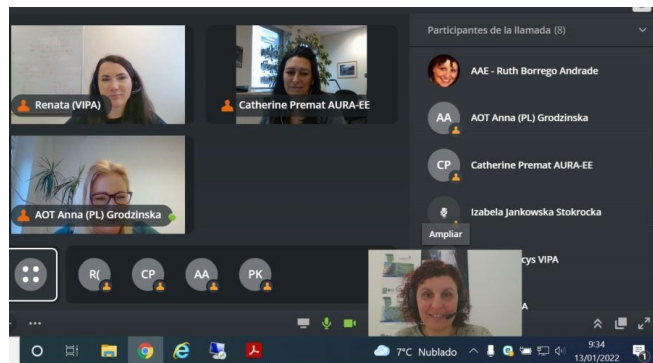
Renata (VIPA)

Catherine Premat AURA-EE

AOT Anna (PL) Grodzinska

R(

CP

AA

PK

Participantes de la llamada (8)

AAE - Ruth Borrego Andrade

AA

AOT Anna (PL) Grodzinska

CP

Catherine Premat AURA-EE

Izabela Jankowska Stokrocka

Ampliar

cys VIPA

A

7°C Nublado

9:34
13/01/2022